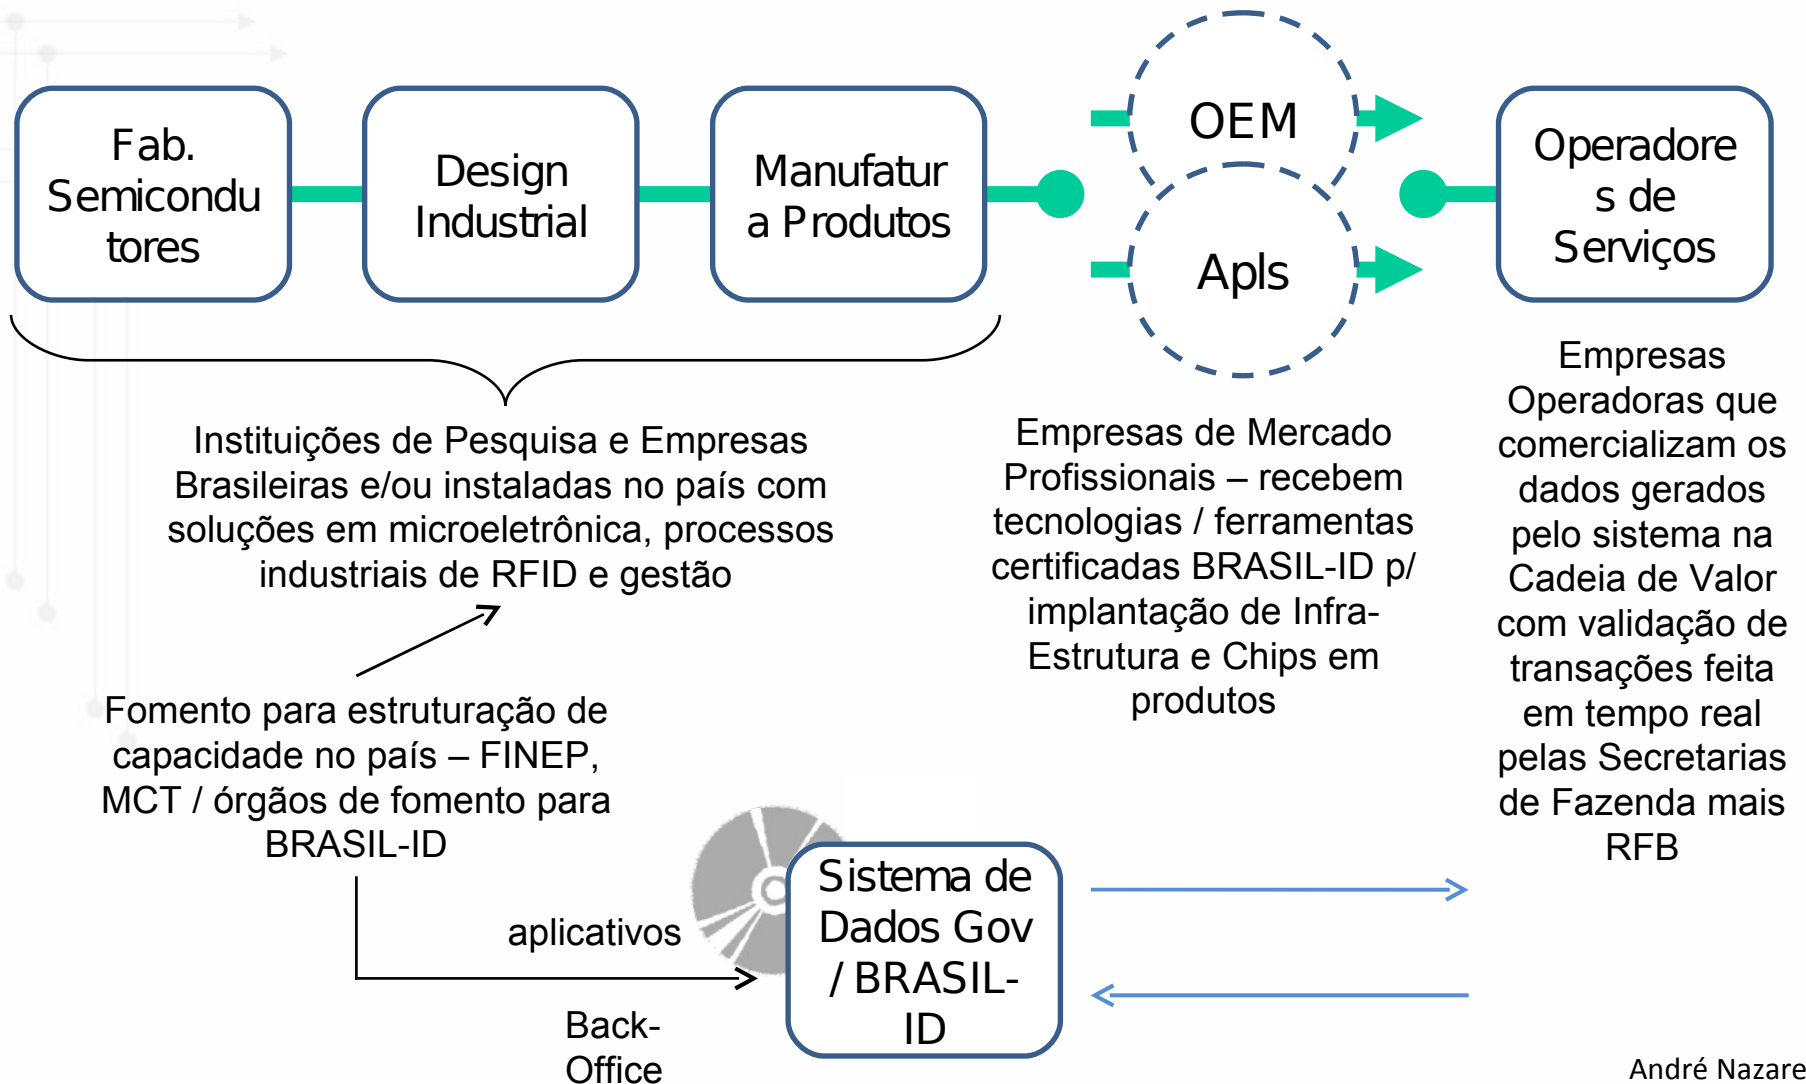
Fab. Semicondu tores

Design Industrial

Manufatur a Produtos

OEM

Apls

Operadore s de Serviços

Instituições de Pesquisa e Empresas Brasileiras e/ou instaladas no país com soluções em microeletrônica, processos industriais de RFID e gestão

Empresas de Mercado Profissionais – recebem tecnologias / ferramentas certificadas BRASIL-ID p/ implantação de Infra-Estrutura e Chips em produtos

Empresas Operadoras que comercializam os dados gerados pelo sistema na Cadeia de Valor com validação de transações feita em tempo real pelas Secretarias de Fazenda mais RFB

Fomento para estruturação de capacidade no país – FINEP, MCT / órgãos de fomento para BRASIL-ID

aplicativos

Back-Office

Sistema de Dados Gov / BRASIL-ID

André Nazare